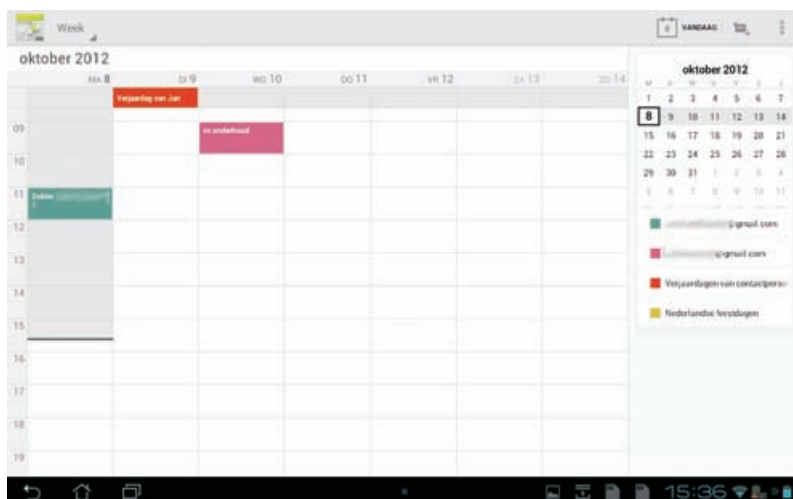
Week

VANDAAG

oktober 2012

MA 8 | DI 9 | WO 10 | DO 11 | VR 12 | ZA 13 | ZO 14

Verjaardag van Jan

zv onderhoud

Dokter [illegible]

09
10
11
12
13
14
15
16
17
18
19

oktober 2012

| M | D | W | D | V | Z | Z |
|---|---|---|---|---|---|---|
| 1 | 2 | 3 | 4 | 5 | 6 | 7 |
| 8 | 9 | 10 | 11 | 12 | 13 | 14 |
| 15 | 16 | 17 | 18 | 19 | 20 | 21 |
| 22 | 23 | 24 | 25 | 26 | 27 | 28 |
| 29 | 30 | 31 | 1 | 2 | 3 | 4 |
| 5 | 6 | 7 | 8 | 9 | 10 | 11 |

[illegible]@gmail.com

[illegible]@gmail.com

Verjaardagen van contactpers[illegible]

Nederlandse feestdagen

15:36